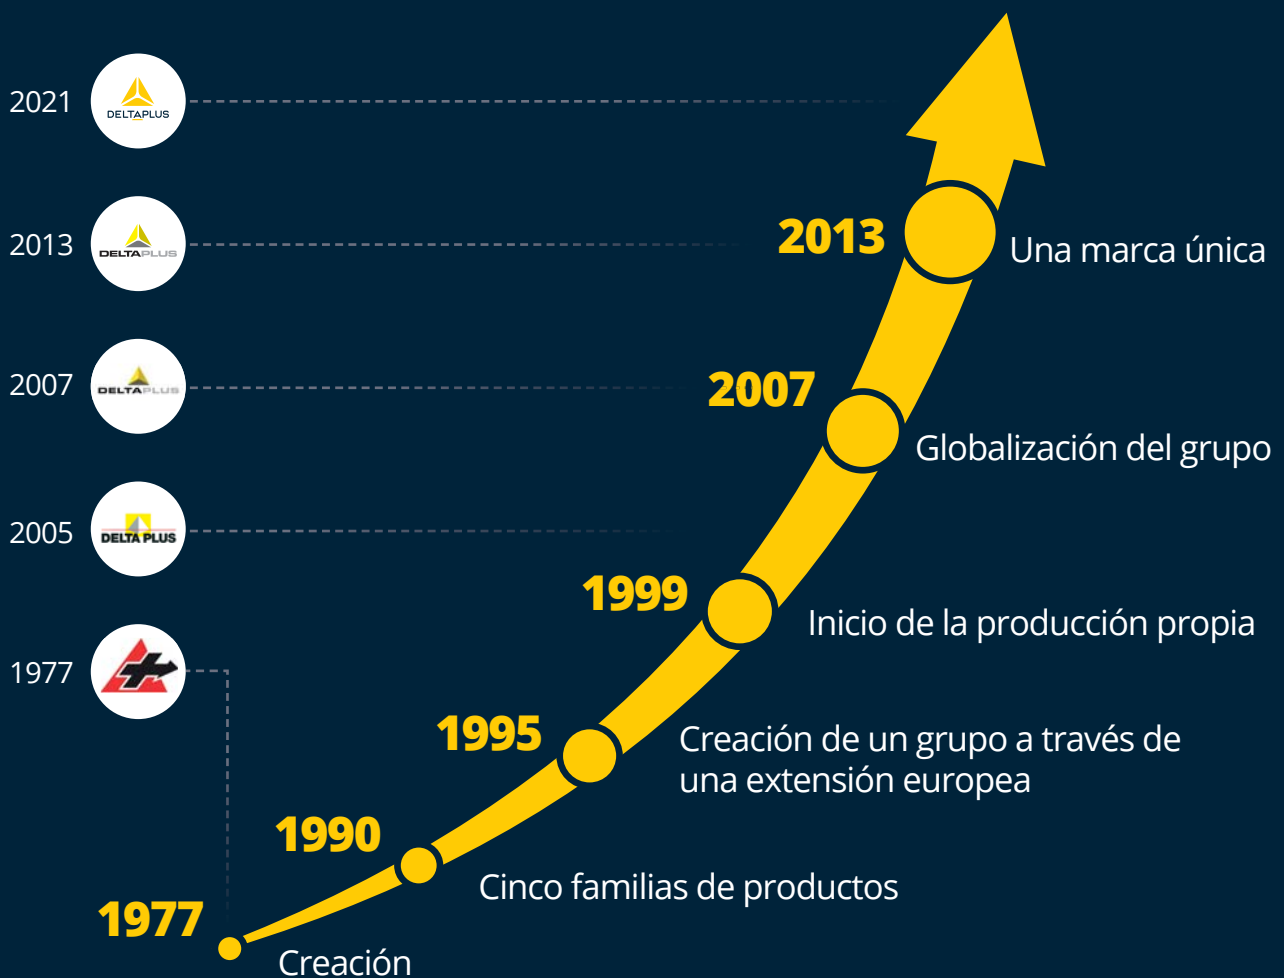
2021 DELTAPLUS

2013 DELTAPLUS

2007 DELTAPLUS

2005 DELTA PLUS

1977

2013 Una marca única

2007 Globalización del grupo

1999 Inicio de la producción propia

1995 Creación de un grupo a través de una extensión europea

1990 Cinco familias de productos

1977 Creación